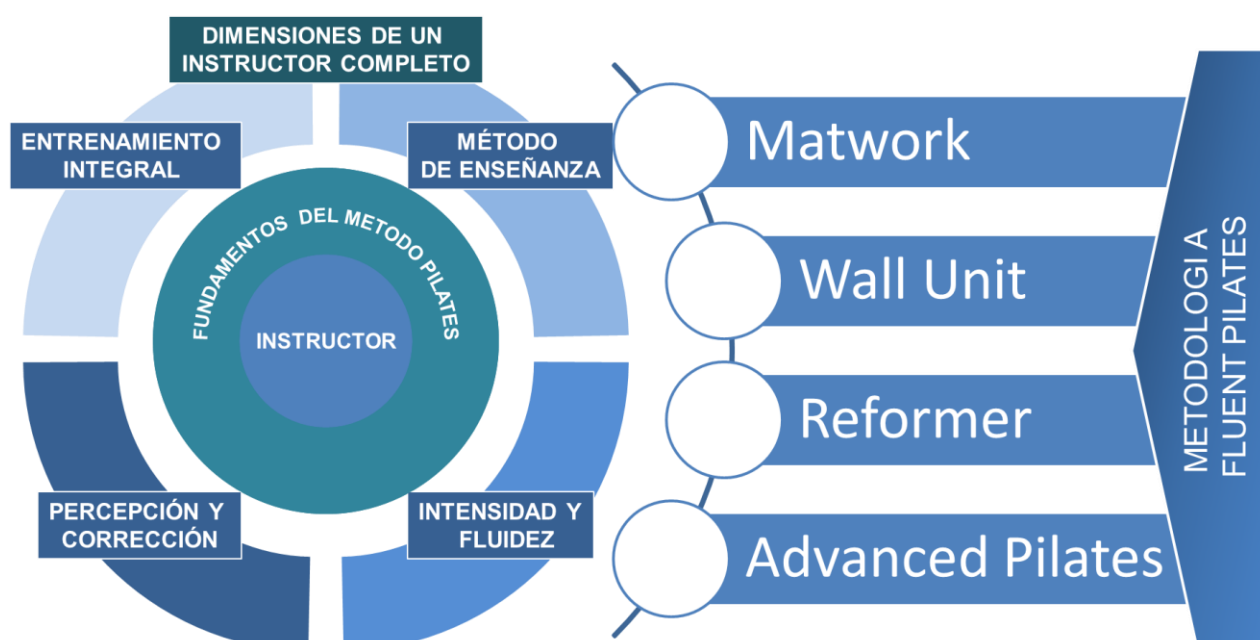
DIMENSIONES DE UN INSTRUCTOR COMPLETO

ENTRENAMIENTO INTEGRAL

MÉTODO DE ENSEÑANZA

FUNDAMENTOS DEL METODO PILATES

INSTRUCTOR

PERCEPCIÓN Y CORRECCIÓN

INTENSIDAD Y FLUIDEZ

Matwork

Wall Unit

Reformer

Advanced Pilates

METODOLOGIA FLUENT PILATES